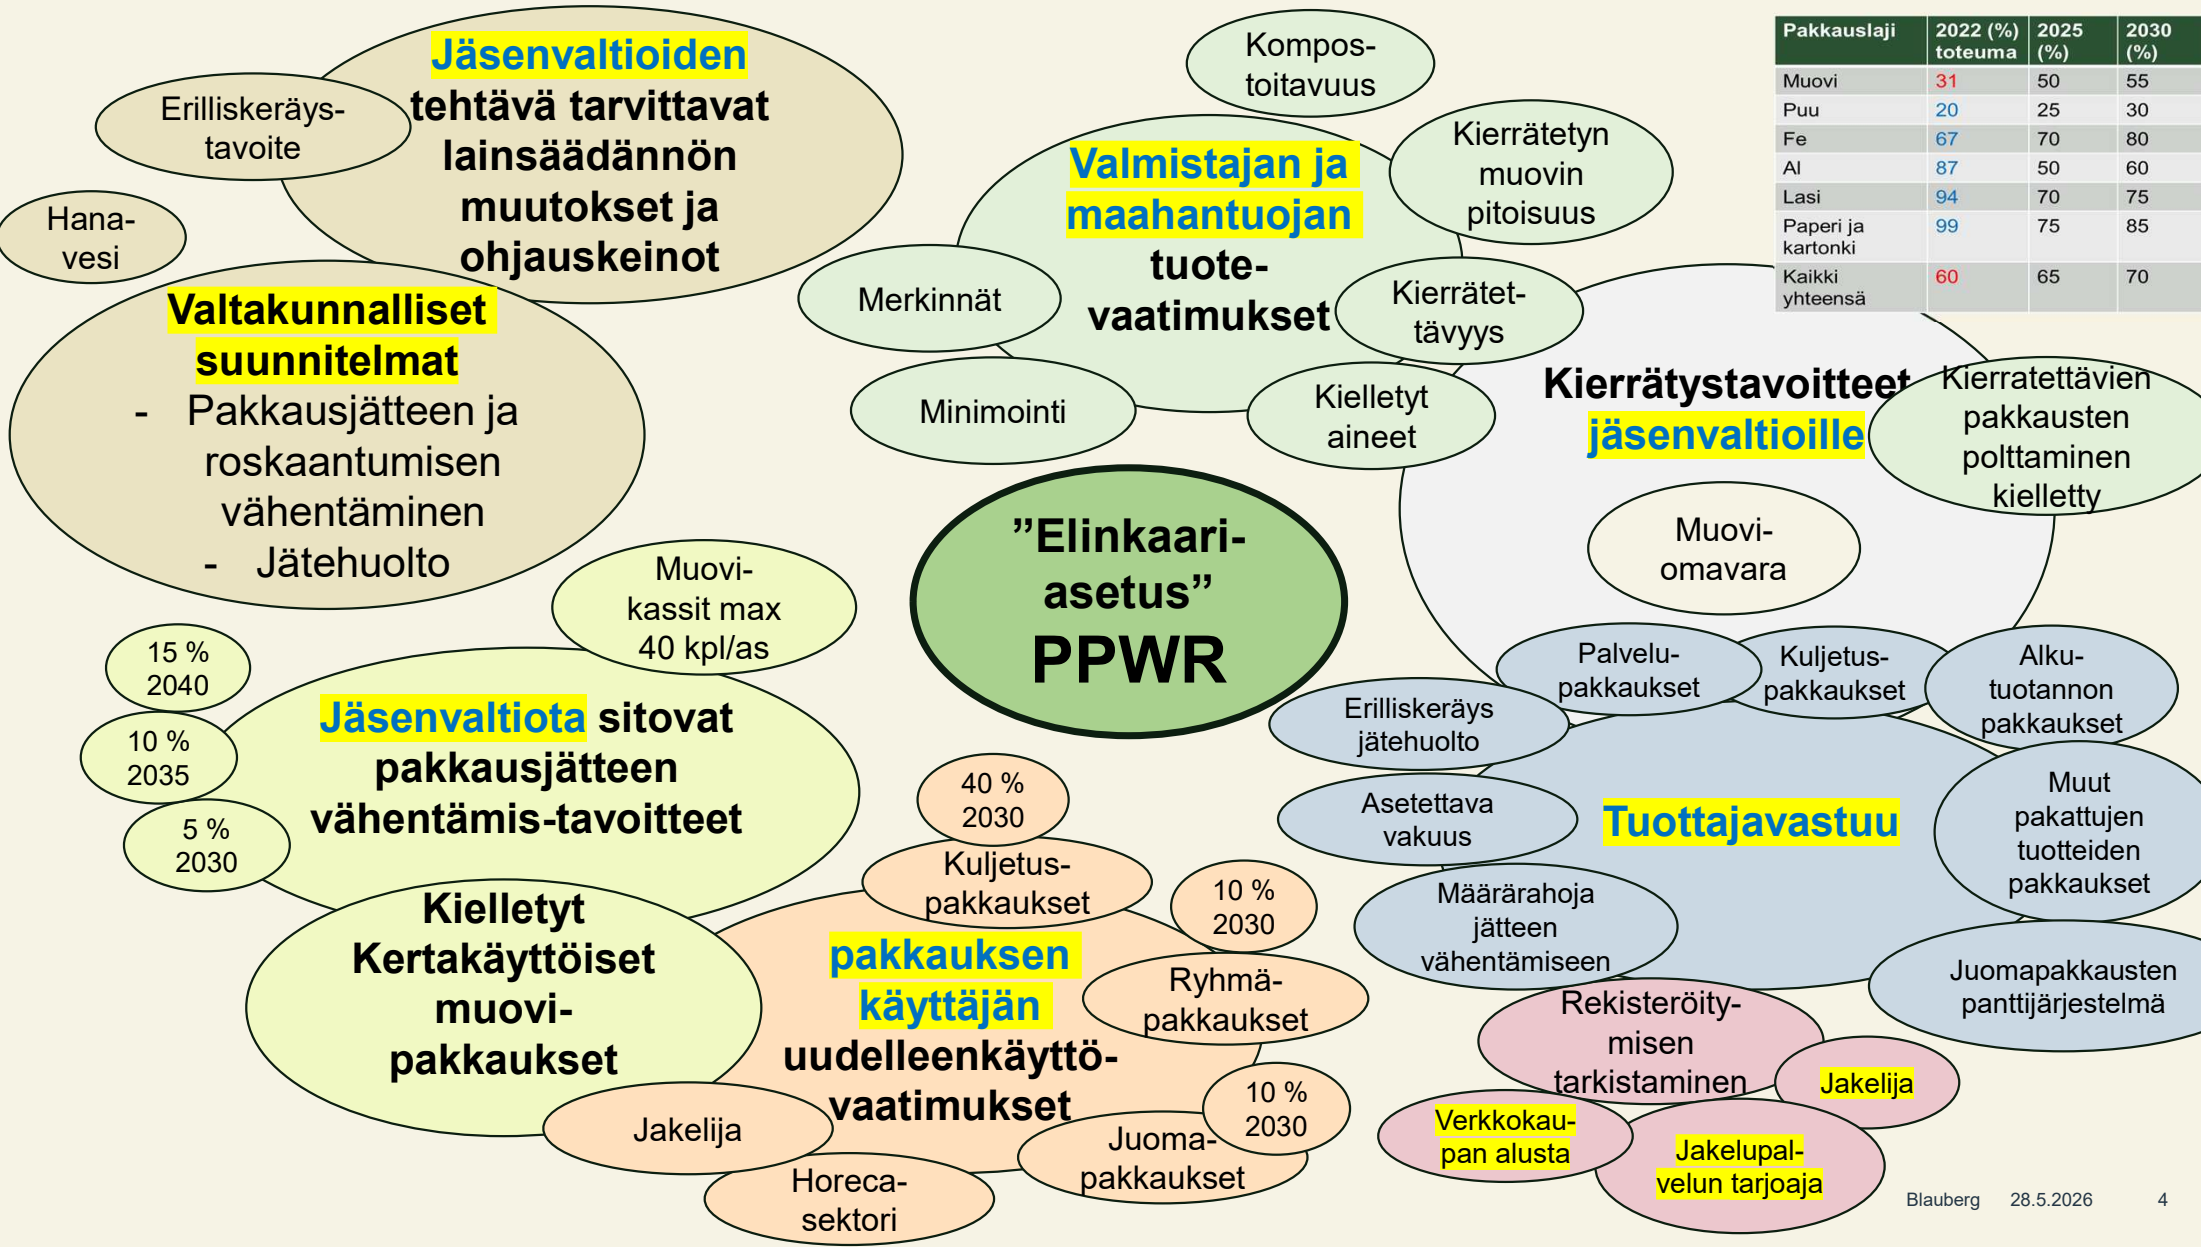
Jäsenvaltioiden tehtävä tarvittavat lainsäädännön muutokset ja ohjauskeinot

Erilliskeräys-tavoite

Hana-vesi

Valtakunnalliset suunnitelmat
- Pakkausjätteen ja roskaantumisen vähentäminen
- Jätehuolto

Kompos-toitavuus

Valmistajan ja maahantuojan tuote-vaatimukset

Kierrätetyn muovin pitoisuus

Merkinnät

Kierrätet-tävyys

Minimointi

Kielletyt aineet

| Pakkauslaji | 2022 (%) toteuma | 2025 (%) | 2030 (%) |
|---|---|---|---|
| Muovi | 31 | 50 | 55 |
| Puu | 20 | 25 | 30 |
| Fe | 67 | 70 | 80 |
| Al | 87 | 50 | 60 |
| Lasi | 94 | 70 | 75 |
| Paperi ja kartonki | 99 | 75 | 85 |
| Kaikki yhteensä | 60 | 65 | 70 |

Kierrätystavoitteet jäsenvaltioille

Kierratettävien pakkausten polttaminen kielletty

Muovi-omavara

”Elinkaari-asetus” PPWR

Muovi-kassit max 40 kpl/as

15 % 2040

10 % 2035

5 % 2030

Jäsenvaltiota sitovat pakkausjätteen vähentämis-tavoitteet

Palvelu-pakkaukset

Kuljetus-pakkaukset

Alku-tuotannon pakkaukset

Erilliskeräys jätehuolto

Asetettava vakuus

Tuottajavastuu

Muut pakattujen tuotteiden pakkaukset

Määrärahoja jätteen vähentämiseen

Juomapakkausten panttijärjestelmä

40 % 2030

Kuljetus-pakkaukset

10 % 2030

Kielletyt Kertakäyttöiset muovi-pakkaukset

pakkauksen käyttäjän uudelleenkäyttö-vaatimukset

Ryhmä-pakkaukset

Rekisteröity-misen tarkistaminen

Jakelija

10 % 2030

Jakelija

Juoma-pakkaukset

Verkkokau-pan alusta

Jakelupal-velun tarjoaja

Horeca-sektori

Blauberg 28.5.2026 4